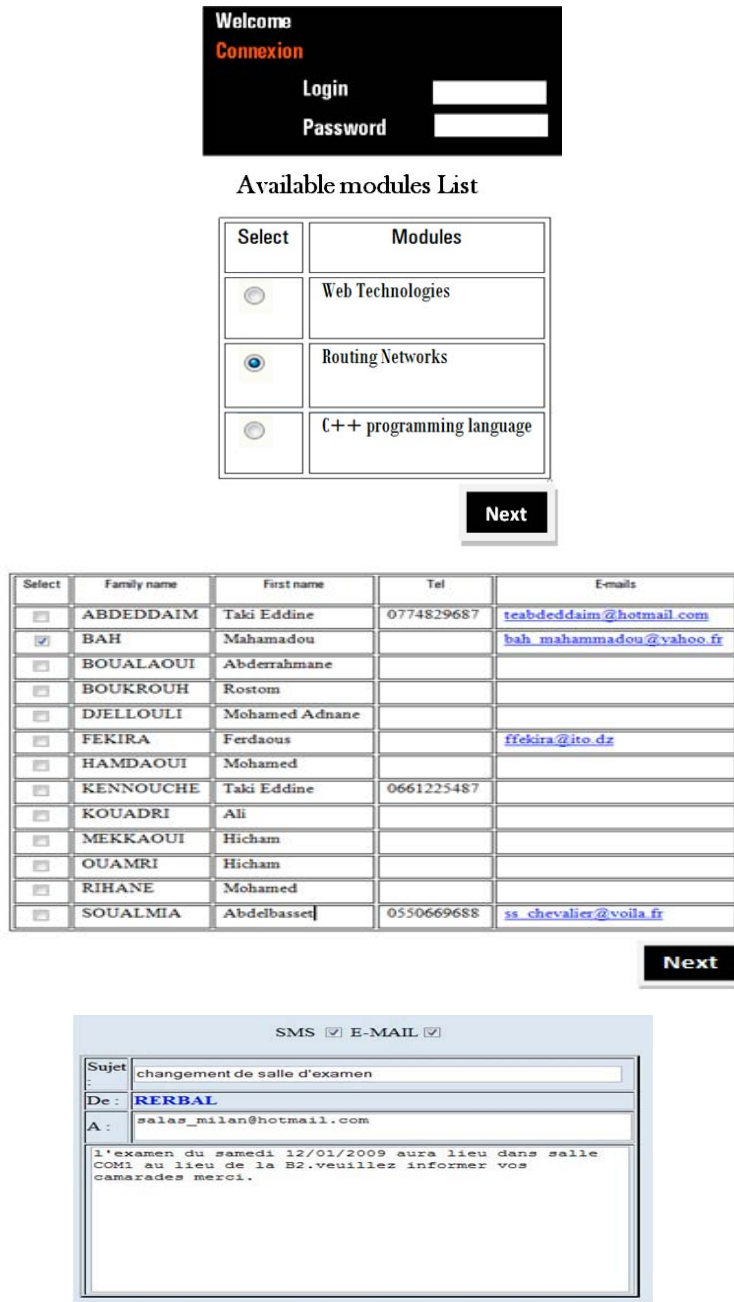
Welcome
Connexion
Login
Password

Available modules List

| Select | Modules |
|---|---|
| | Web Technologies |
| | Routing Networks |
| | C++ programming language |

Next

| Select | Family name | First name | Tel | E-mails |
|---|---|---|---|---|
| | ABDEDDAIM | Taki Eddine | 0774829687 | teabdeddaim@hotmail.com |
| | BAH | Mahamadou | | bah_mahammadou@yahoo.fr |
| | BOUALAOUI | Abderrahmane | | |
| | BOUKROUH | Rostom | | |
| | DJELLOULI | Mohamed Adnane | | |
| | FEKIRA | Ferdaous | | ffekira@ito.dz |
| | HAMDAOUI | Mohamed | | |
| | KENNOUCHE | Taki Eddine | 0661225487 | |
| | KOUADRI | Ali | | |
| | MEKKAOUI | Hicham | | |
| | OUAMRI | Hicham | | |
| | RIHANE | Mohamed | | |
| | SOUALMIA | Abdelbasset | 0550669688 | ss_chevalier@voila.fr |

Next

SMS E-MAIL

Sujet : changement de salle d'examen
De : RERBAL
A : salas_milan@hotmail.com

l'examen du samedi 12/01/2009 aura lieu dans salle COM1 au lieu de la B2.veuillez informer vos camarades merci.